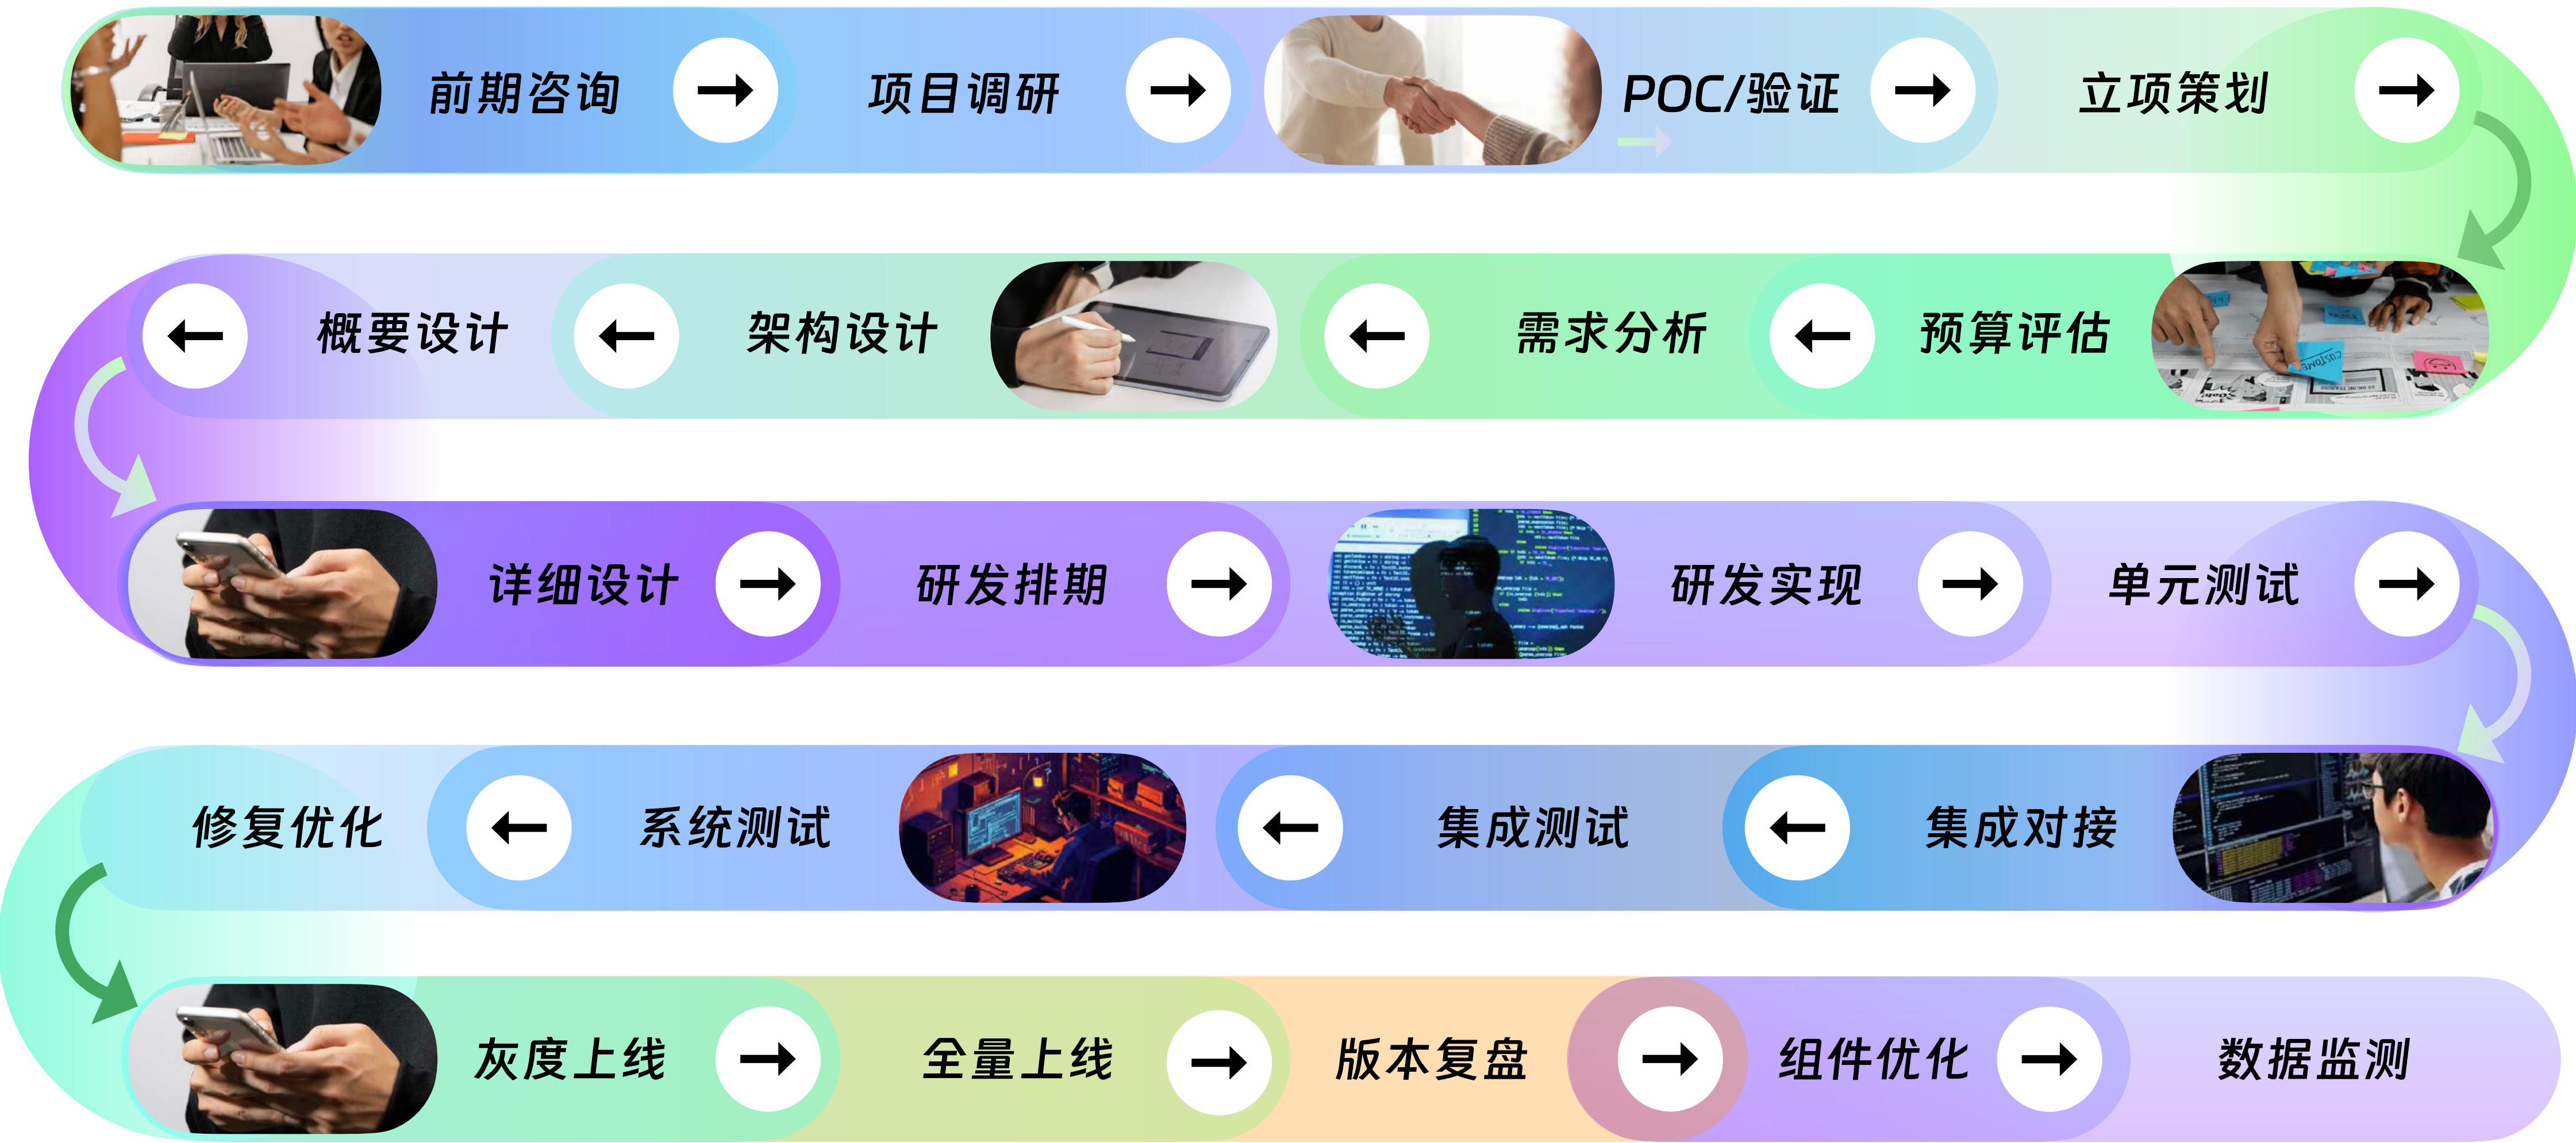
前期咨询 → 项目调研 → POC/验证 → 立项策划 →

← 概要设计 ← 架构设计 ← 需求分析 ← 预算评估

详细设计 → 研发排期 → 研发实现 → 单元测试 →

修复优化 ← 系统测试 ← 集成测试 ← 集成对接

灰度上线 → 全量上线 → 版本复盘 → 组件优化 → 数据监测